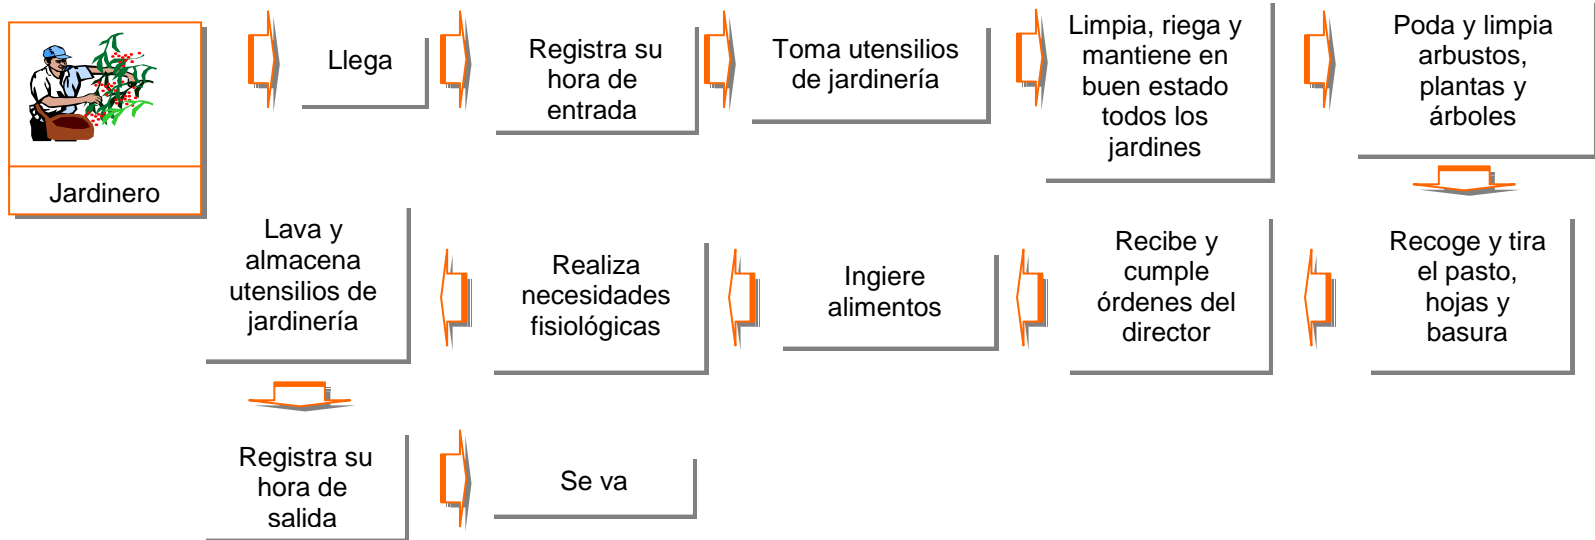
Jardinero

Llega

Registra su hora de entrada

Toma utensilios de jardinería

Limpia, riega y mantiene en buen estado todos los jardines

Poda y limpia arbustos, plantas y árboles

Recoge y tira el pasto, hojas y basura

Recibe y cumple órdenes del director

Ingiere alimentos

Realiza necesidades fisiológicas

Lava y almacena utensilios de jardinería

Registra su hora de salida

Se va